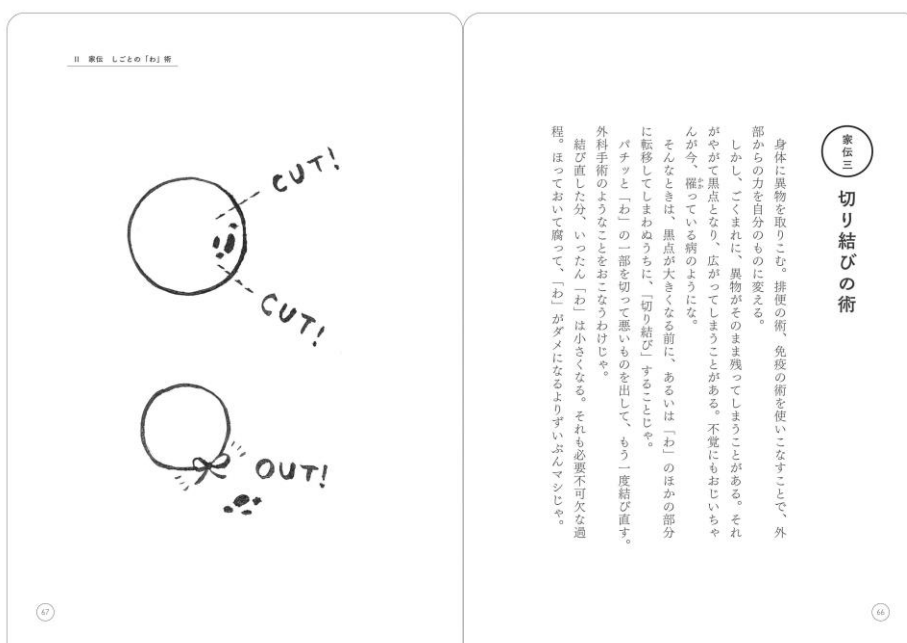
II 家伝 しごとの「わ」術

CUT!

CUT!

OUT!

67

家伝三

切り結びの術

身体に異物を取りこむ。排便の術、免疫の術を使いこなすことで、外部からの力を自分のものに変える。

しかし、ごくまれに、異物がそのまま残ってしまうことがある。それがやがて黒点となり、広がってしまうことがある。不覚にもおじいちゃんが今、罹っている病のようにな。

そんなときは、黒点が大きくなる前に、あるいは「わ」のほかの部分に転移してしまわぬうちに、「切り結び」することじゃ。

パチッと「わ」の一部を切って悪いものを出して、もう一度結び直す。外科手術のようなことをおこなうわけじゃ。

結び直した分、いったん「わ」は小さくなる。それも必要不可欠な過程。ほっておいて腐って、「わ」がダメになるよりずいぶんマシじゃ。

66